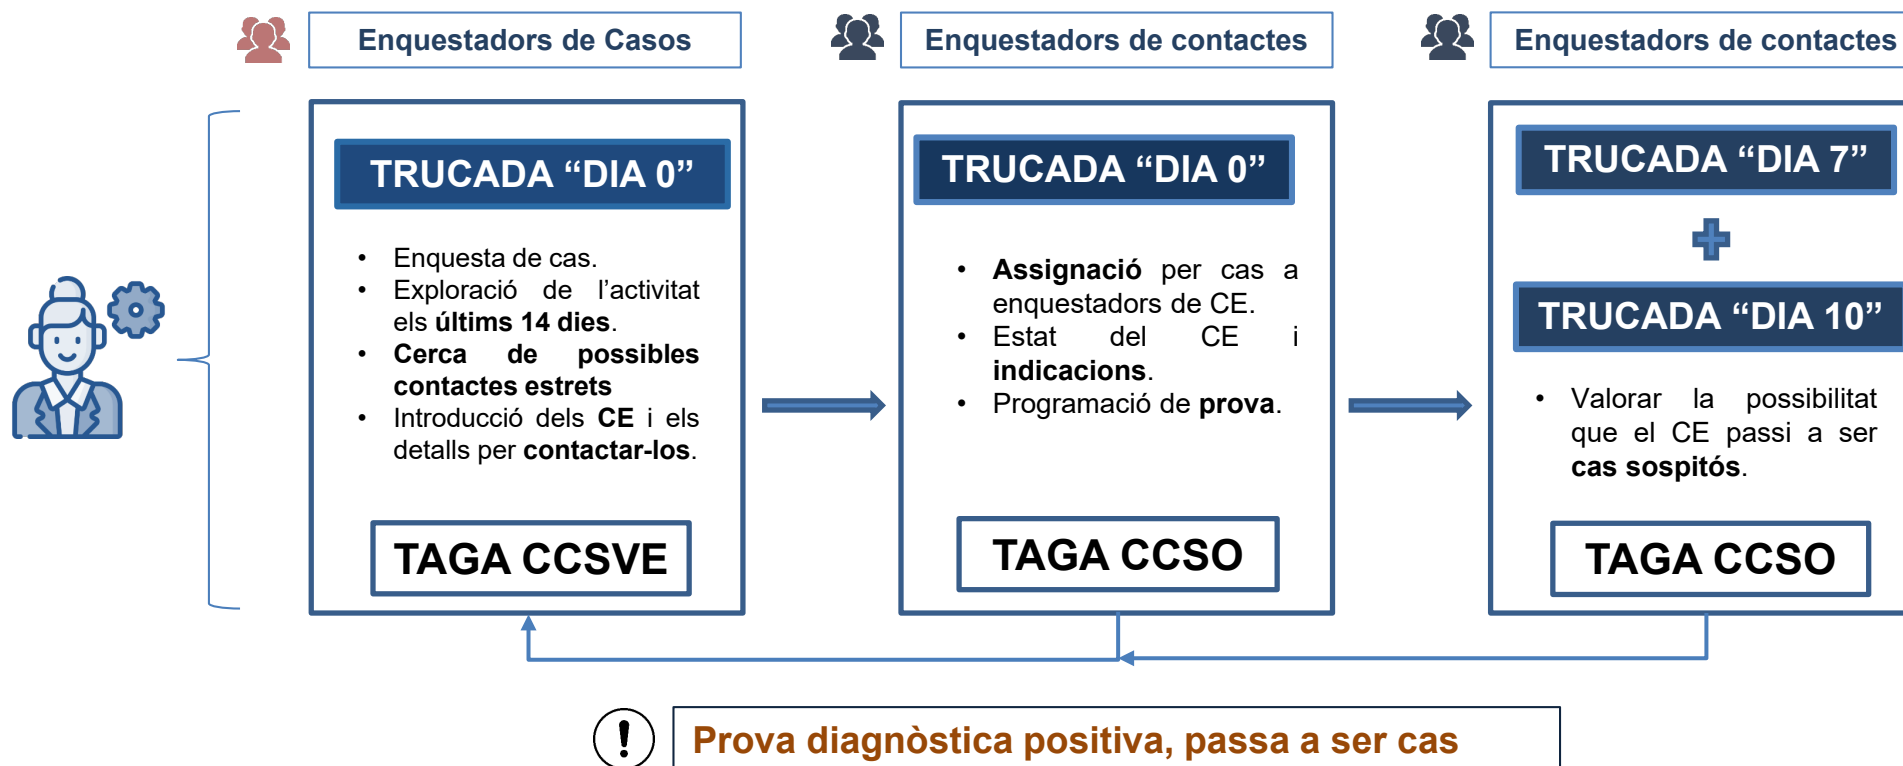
Enquestadors de Casos

Enquestadors de contactes

Enquestadors de contactes

TRUCADA “DIA 0”

- Enquesta de cas.
- Exploració de l’activitat els últims 14 dies.
- Cerca de possibles contactes estrets
- Introducció dels CE i els detalls per contactar-los.

TAGA CCSVE

TRUCADA “DIA 0”

- Assignació per cas a enquestadors de CE.
- Estat del CE i indicacions.
- Programació de prova.

TAGA CCSO

TRUCADA “DIA 7”

TRUCADA “DIA 10”

- Valorar la possibilitat que el CE passi a ser cas sospitós.

TAGA CCSO

Prova diagnòstica positiva, passa a ser cas